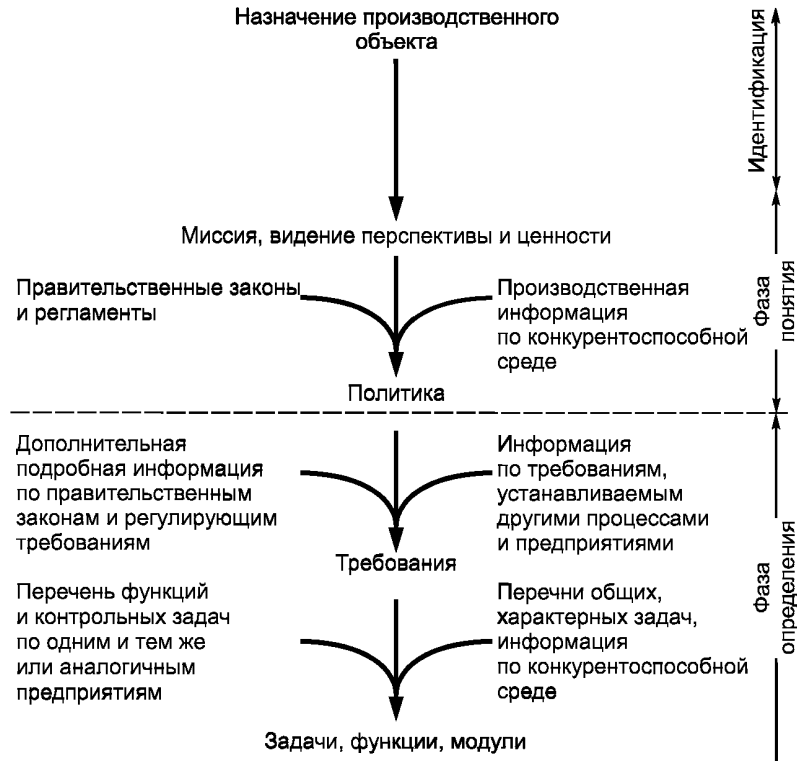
Назначение производственного объекта

Идентификация

Миссия, видение перспективы и ценности

Правительственные законы и регламенты

Производственная информация по конкурентоспособной среде

Фаза понятия

Политика

Дополнительная подробная информация по правительственным законам и регулирующим требованиям

Информация по требованиям, устанавливаемым другими процессами и предприятиями

Требования

Фаза определения

Перечень функций и контрольных задач по одним и тем же или аналогичным предприятиям

Перечни общих, характерных задач, информация по конкурентоспособной среде

Задачи, функции, модули